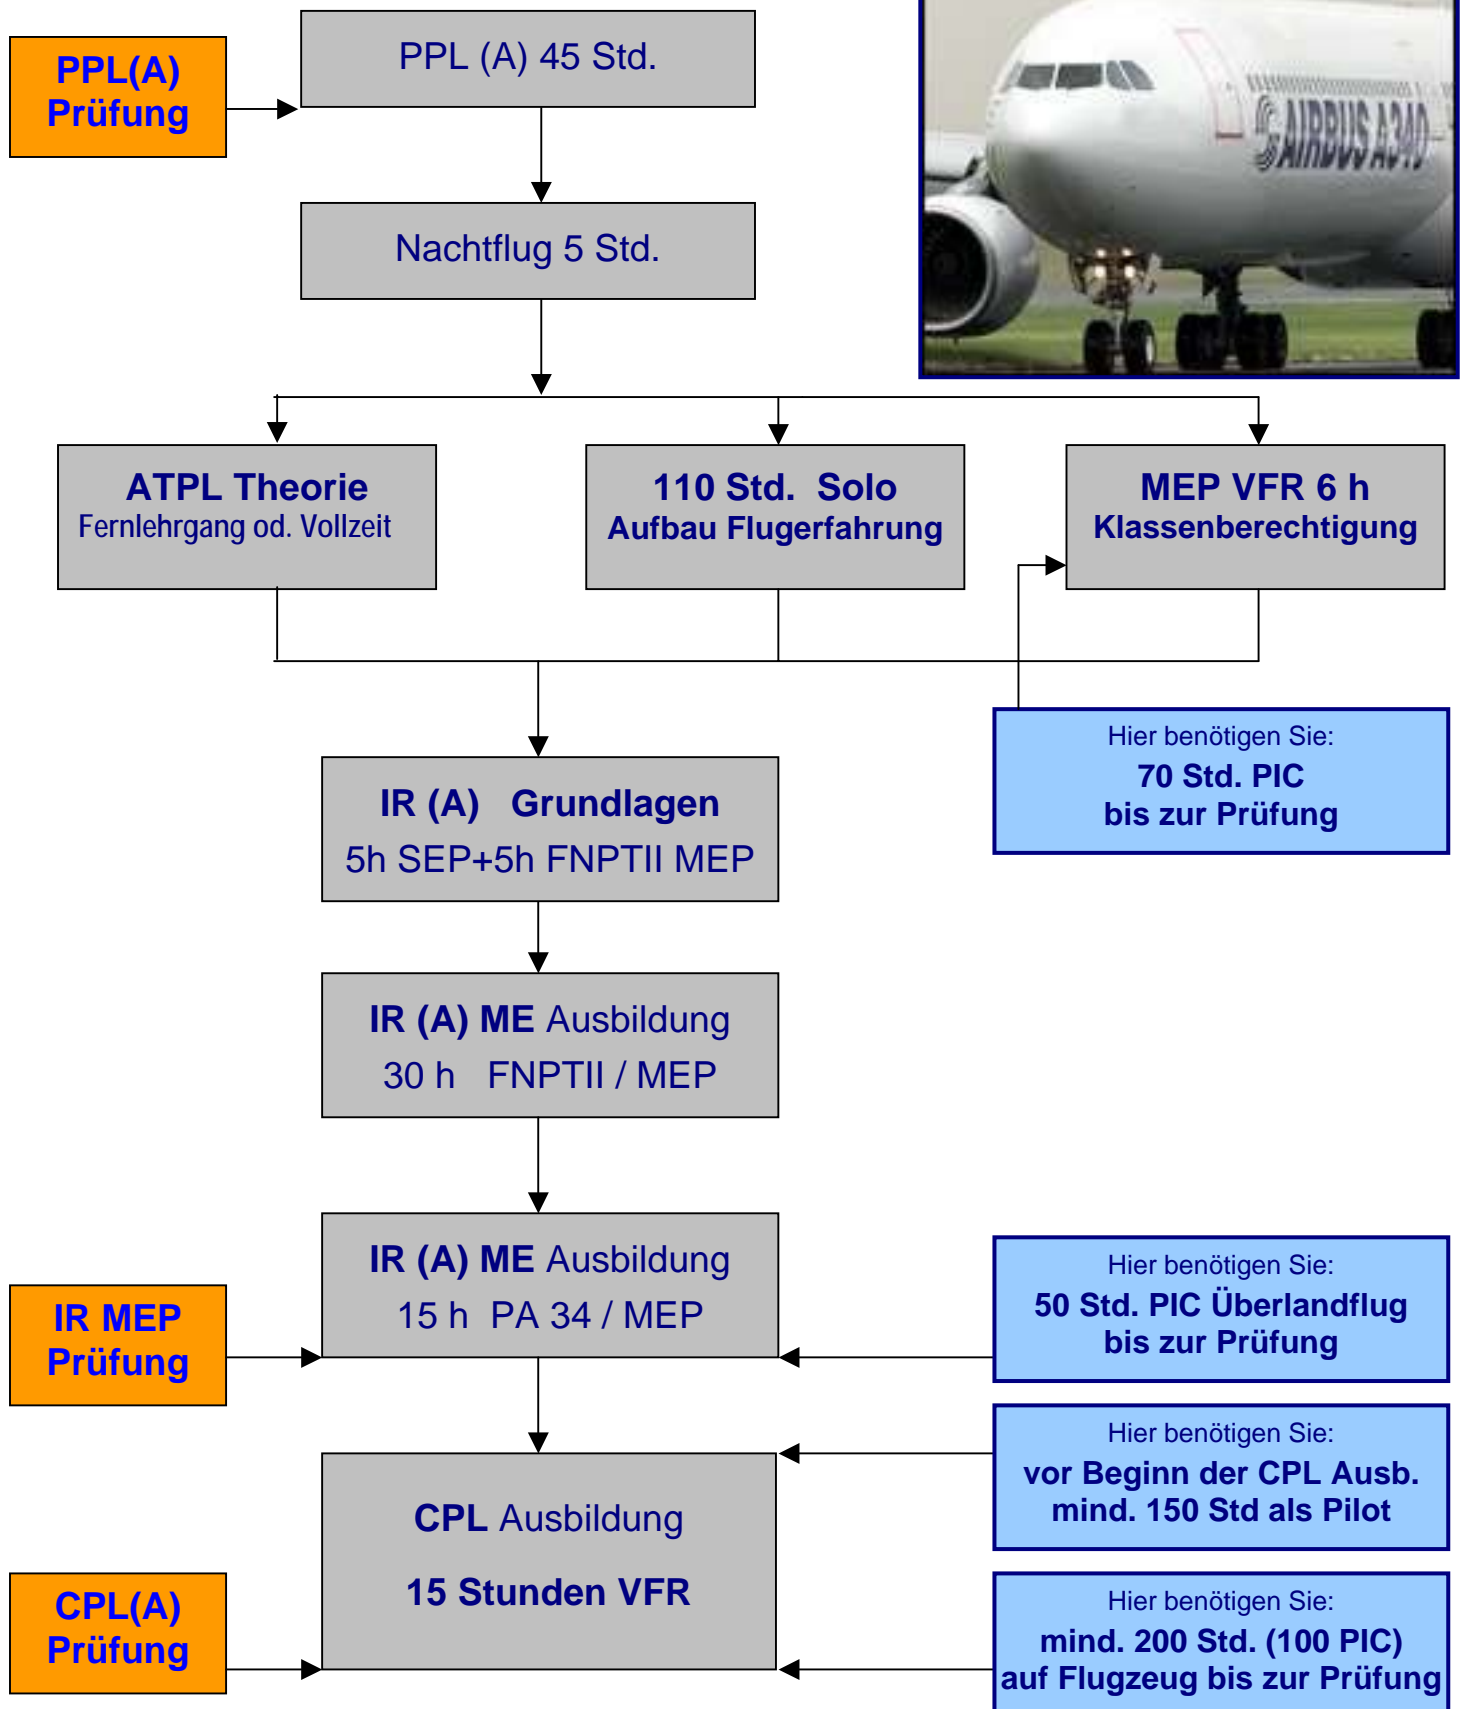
PPL(A)
Prüfung

PPL (A) 45 Std.

AIRBUS A340

Nachtflug 5 Std.

ATPL Theorie
Fernlehrgang od. Vollzeit

110 Std. Solo
Aufbau Flugerfahrung

MEP VFR 6 h
Klassenberechtigung

Hier benötigen Sie:
70 Std. PIC
bis zur Prüfung

IR (A) Grundlagen
5h SEP+5h FNPTII MEP

IR (A) ME Ausbildung
30 h FNPTII / MEP

IR MEP
Prüfung

IR (A) ME Ausbildung
15 h PA 34 / MEP

Hier benötigen Sie:
50 Std. PIC Überlandflug
bis zur Prüfung

Hier benötigen Sie:
vor Beginn der CPL Ausb.
mind. 150 Std als Pilot

CPL(A)
Prüfung

CPL Ausbildung

15 Stunden VFR

Hier benötigen Sie:
mind. 200 Std. (100 PIC)
auf Flugzeug bis zur Prüfung